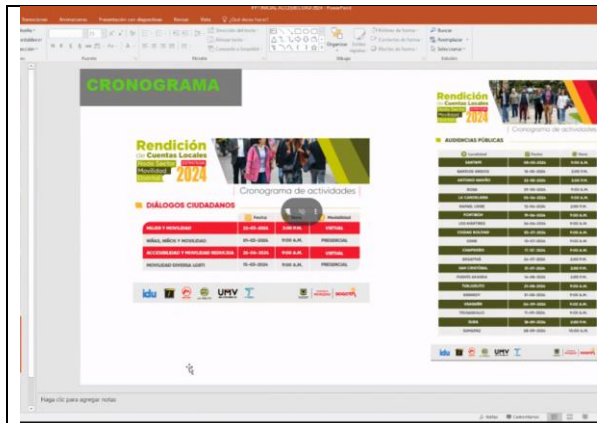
Transiciones Animaciones Presentación con diapositivas Revisar Vista ¿Qué desea hacer?

Portapapeles Fuente Párrafo Dibujo Edición

Organizar Estilos rápidos

Buscar Reemplazar Seleccionar

CRONOGRAMA

Rendición de Cuentas Locales Sector Movilidad 2024

Cronograma de actividades

DIÁLOGOS CIUDADANOS

| | Fecha | Hora | Modalidad |
|---|---|---|---|
| SALUD Y MOVILIDAD | 22-05-2024 | 3:00 P.M. | VIRTUAL |
| NIÑAS, NIÑOS Y MOVILIDAD | 31-05-2024 | 9:00 A.M. | PRESENCIAL |
| ACCESIBILIDAD Y MOVILIDAD REDUCIDA | 30-05-2024 | 9:00 A.M. | VIRTUAL |
| MOVILIDAD DIVERSA LGBTI | 15-05-2024 | 10:00 A.M. | PRESENCIAL |

idu UMV BOGOTÁ

Rendición de Cuentas Locales Sector Movilidad 2024

Cronograma de actividades

AUDIENCIAS PÚBLICAS

| Localidad | Fecha | Hora |
|---|---|---|
| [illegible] | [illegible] | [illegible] |

idu UMV BOGOTÁ

Haga clic para agregar notas

Notas Comentarios